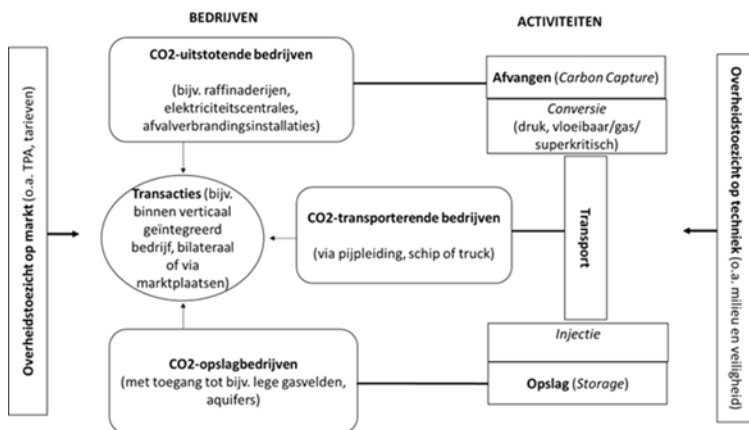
BEDRIJVEN

ACTIVITEITEN

Overheidstoezicht op markt (o.a. TPA, tarieven)

CO2-uitstotende bedrijven

(bijv. raffinaderijen, elektriciteitscentrales, afvalverbrandingsinstallaties)

Afvangen (*Carbon Capture*)

*Conversie*

(druk, vloeibaar/gas/ superkritisch)

Overheidstoezicht op techniek (o.a. milieu en veiligheid)

Transacties (bijv. binnen verticaal geïntegreerd bedrijf, bilateraal of via marktplaatsen)

CO2-transporterende bedrijven

(via pijpleiding, schip of truck)

Transport

*Injectie*

CO2-opslagbedrijven

(met toegang tot bijv. lege gasvelden, aquifers)

Opslag (*Storage*)